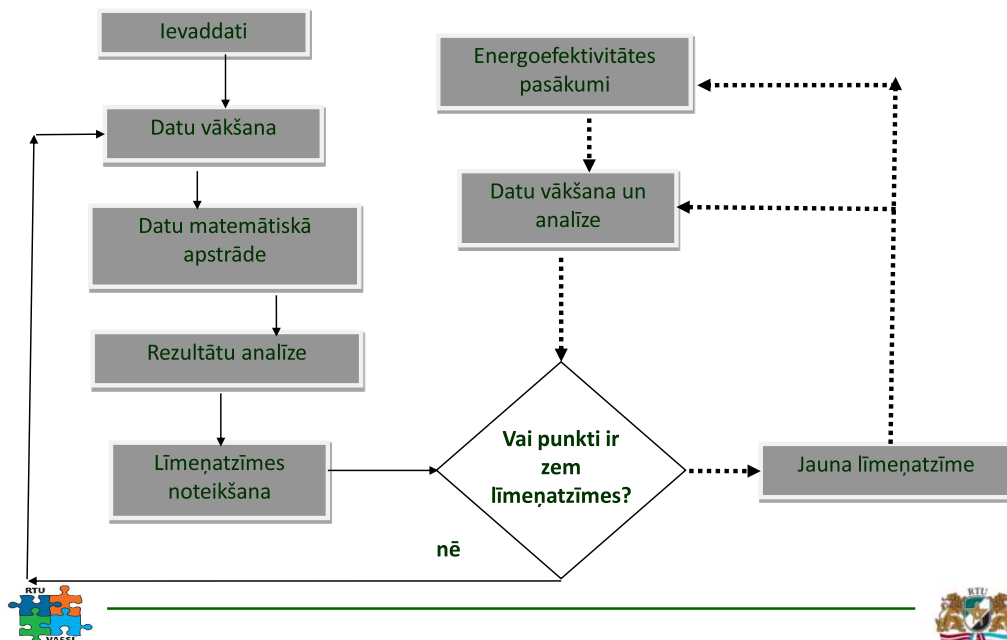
Ievaddati

Datu vākšana

Datu matemātiskā apstrāde

Rezultātu analīze

Līmeņatzīmes noteikšana

Energoefektivitātes pasākumi

Datu vākšana un analīze

Vai punkti ir zem līmeņatzīmes?

Jauna līmeņatzīme

nē

RTU

VASSI